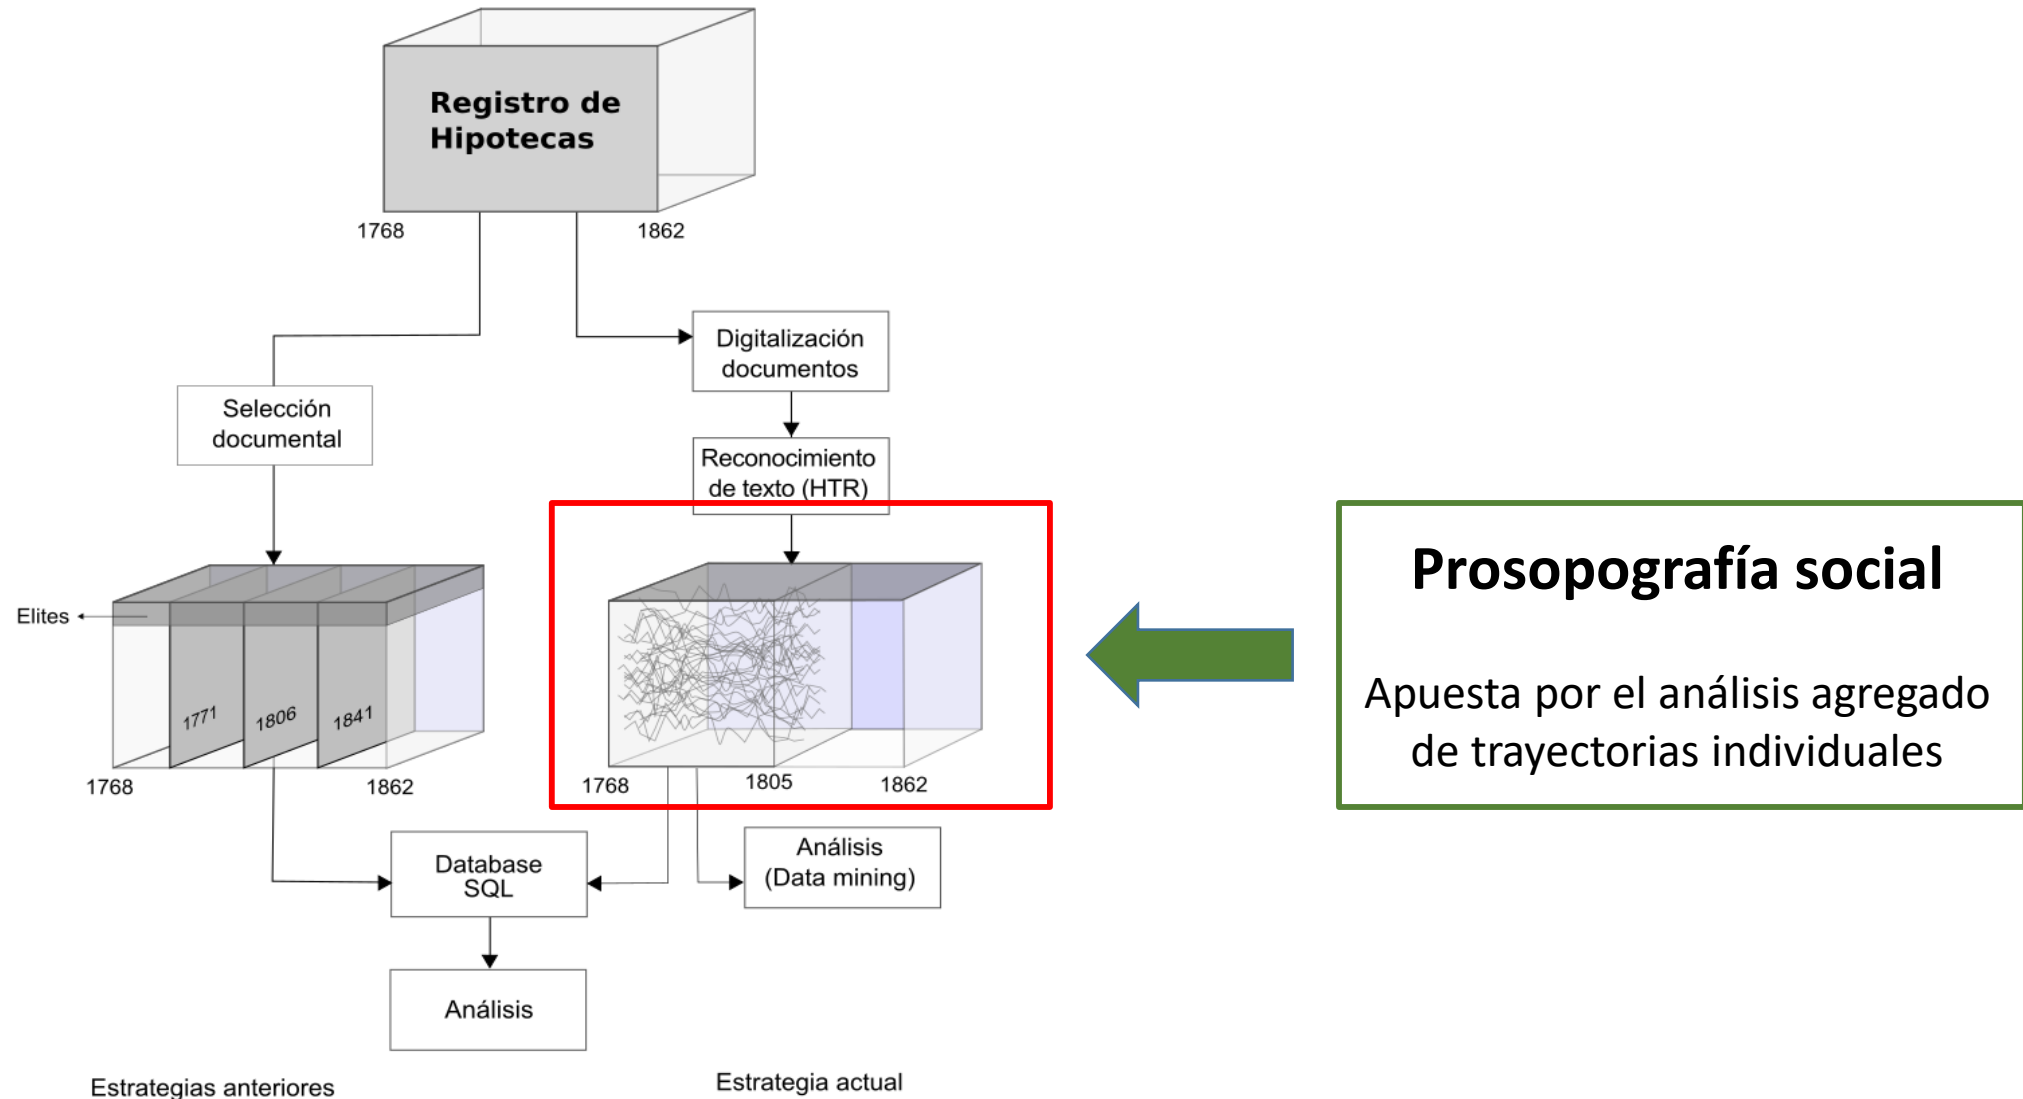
Registro de Hipotecas

1768

1862

Digitalización documentos

Selección documental

Reconocimiento de texto (HTR)

Elites

1771

1806

1841

1768

1862

1768

1805

1862

Prosopografía social

Apuesta por el análisis agregado de trayectorias individuales

Database SQL

Análisis (Data mining)

Análisis

Estrategias anteriores

Estrategia actual